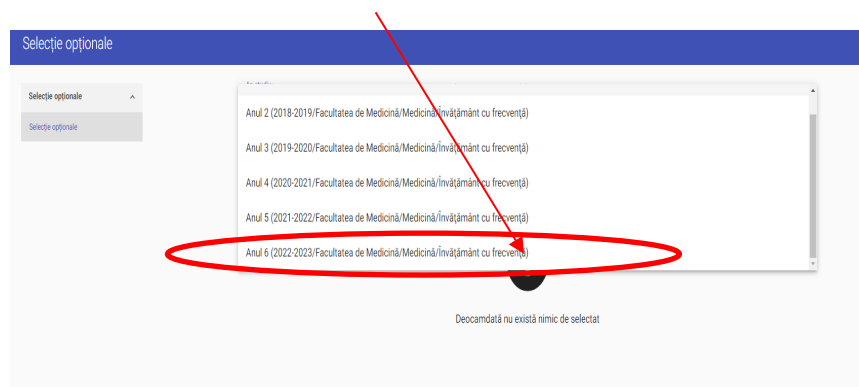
Selecție opționale

Selecție opționale

Selecție opționale

Anul 2 (2018-2019/Facultatea de Medicină/Medicină/Învățământ cu frecvență)

Anul 3 (2019-2020/Facultatea de Medicină/Medicină/Învățământ cu frecvență)

Anul 4 (2020-2021/Facultatea de Medicină/Medicină/Învățământ cu frecvență)

Anul 5 (2021-2022/Facultatea de Medicină/Medicină/Învățământ cu frecvență)

Anul 6 (2022-2023/Facultatea de Medicină/Medicină/Învățământ cu frecvență)

Deocamdată nu există nimic de selectat